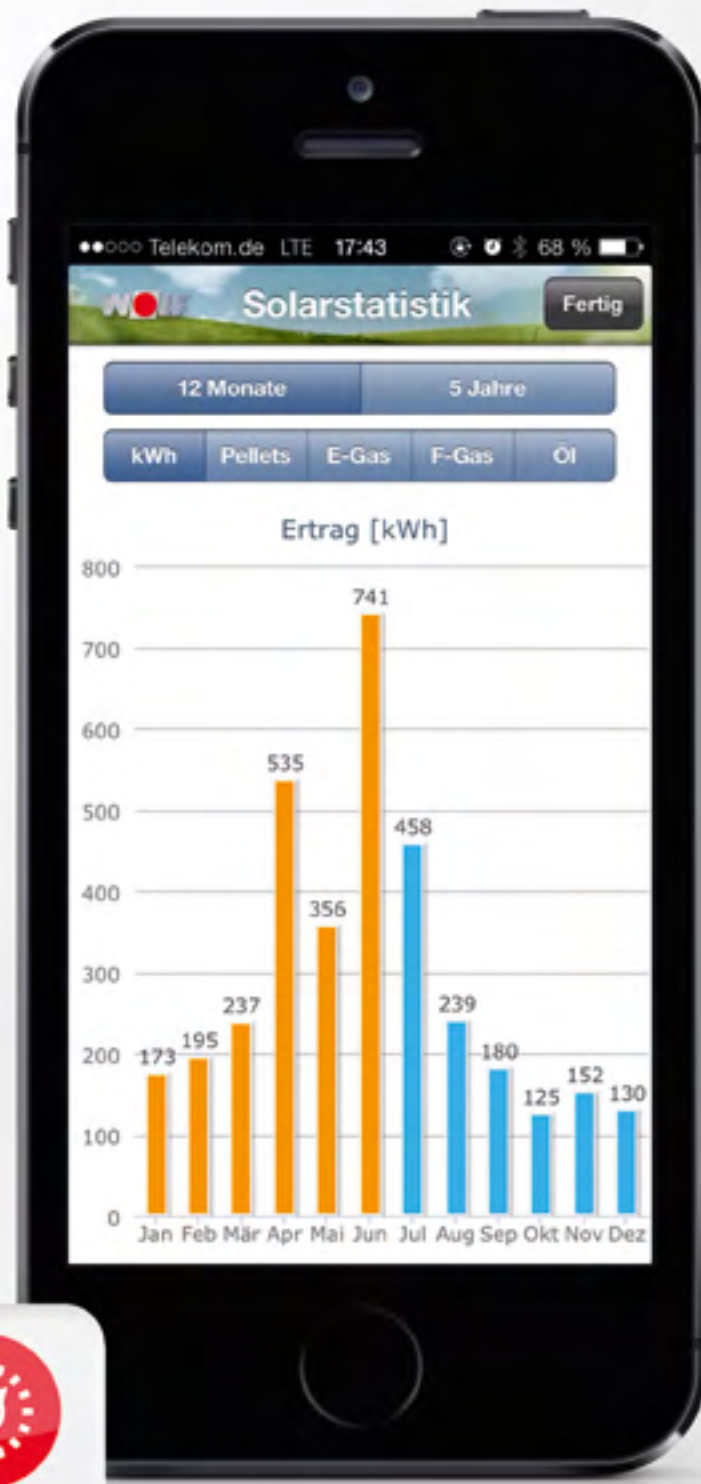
●●○○○ Telekom.de LTE 17:43 68 %

WOLF Solarstatistik Fertig

12 Monate 5 Jahre

kWh Pellets E-Gas F-Gas Öl

Ertrag [kWh]

800
700
600
500
400
300
200
100
0

173 195 237 535 356 741 458 239 180 125 152 130

Jan Feb Mär Apr Mai Jun Jul Aug Sep Okt Nov Dez